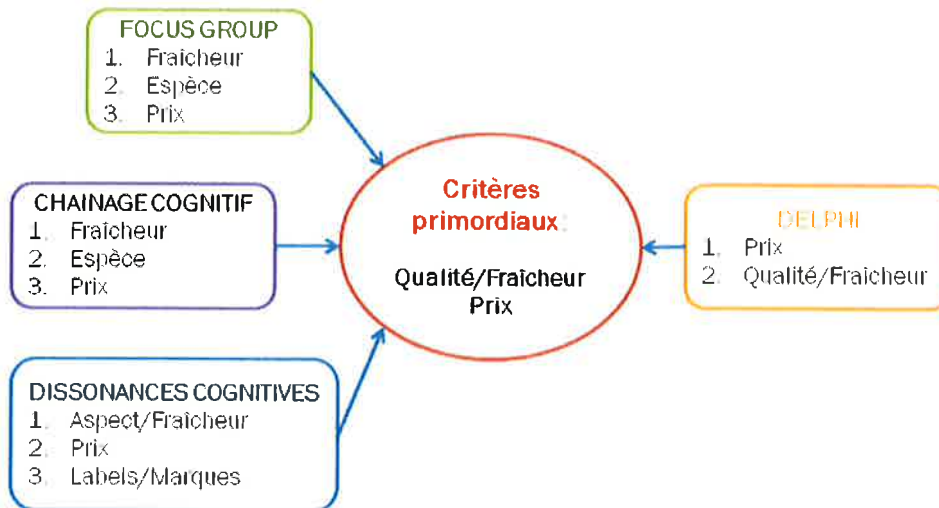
FOCUS GROUP
1. Fraicheur
2. Espèce
3. Prix

CHAINAGE COGNITIF
1. Fraicheur
2. Espèce
3. Prix

DISSONANCES COGNITIVES
1. Aspect/Fraicheur
2. Prix
3. Labels/Marques

Critères primordiaux:

Qualité/Fraicheur
Prix

DELPHI
1. Prix
2. Qualité/Fraicheur